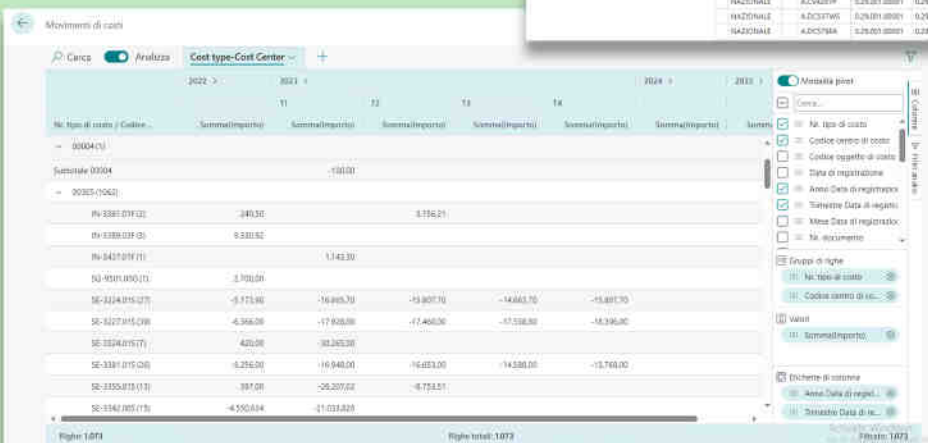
Movimenti di costi

Cerca Analizza Cost type-Cost Center +

| Nr. tipo di costo / Codice... | 2022 > Somma(Importo) | 2023 > T1 Somma(Importo) | T2 Somma(Importo) | T3 Somma(Importo) | T4 Somma(Importo) | 2024 > Somma(Importo) | 2025 > Somm |
|---|---|---|---|---|---|---|---|
| − 00004 (1) | | | | | | | |
| Subtotale 00004 | | -100,00 | | | | | |
| − 00305 (1062) | | | | | | | |
| IN-3381.01F (2) | 240,50 | | 3.756,21 | | | | |
| IN-3389.03F (3) | 9.330,92 | | | | | | |
| IN-3427.01F (1) | | 1.143,30 | | | | | |
| SG-9501.850 (1) | 3.700,00 | | | | | | |
| SE-3224.015 (27) | -5.173,90 | -16.865,70 | -15.807,70 | -14.663,70 | -15.807,70 | | |
| SE-3227.015 (38) | -6.366,00 | -17.928,00 | -17.460,00 | -17.538,00 | -18.396,00 | | |
| SE-3324.015 (7) | 420,00 | -30.265,00 | | | | | |
| SE-3381.015 (20) | -5.256,00 | -16.948,00 | -16.653,00 | -14.588,00 | -13.768,00 | | |
| SE-3355.015 (13) | 397,00 | -26.207,02 | -8.753,51 | | | | |
| SE-3392.005 (13) | -4.550,634 | -21.033,820 | | | | | |

Righe: 1.073 Righe totali: 1.073 Filtrato: 1.073

Modalità pivot
Cerca...
Nr. tipo di costo
Codice centro di costo
Codice oggetto di costo
Data di registrazione
Anno Data di registrazione
Trimestre Data di registr.
Mese Data di registrazione
Nr. documento
Gruppi di righe
Nr. tipo di costo
Codice centro di co...
Valori
Somma(Importo)
Etichette di colonna
Anno Data di regist...
Trimestre Data di re...
Colonne
Filtri analisi

NAZIONALE A.CV4207F 0,29.001.00001 0,29
NAZIONALE A.DCS7WS 0,29.001.00001 0,29
NAZIONALE A.DCS7WA 0,29.001.00001 0,29

Attiva Windows